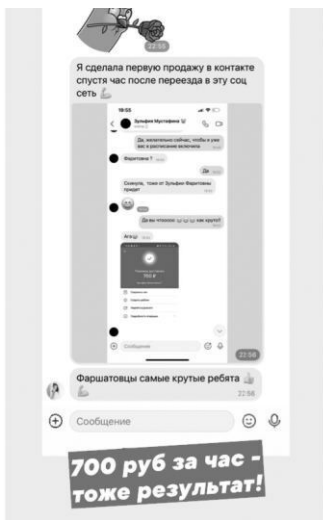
22:56

Я сделала первую продажу в контакте спустя час после переезда в эту соц сеть 💪

18:55

Зульфия Мустафина

Да, мешательно сейчас, чтобы я уже вас в расписание включила

Фарштова ?

Да

Сонкуры, тоже от Зульфии Фаритовны придет

Да вы чтоооо как круто!

Ага

700 ₽

Сообщение

22:56

Фаршатовцы самые крутые ребята 👍

22:56

Сообщение

700 руб за час - тоже результат!